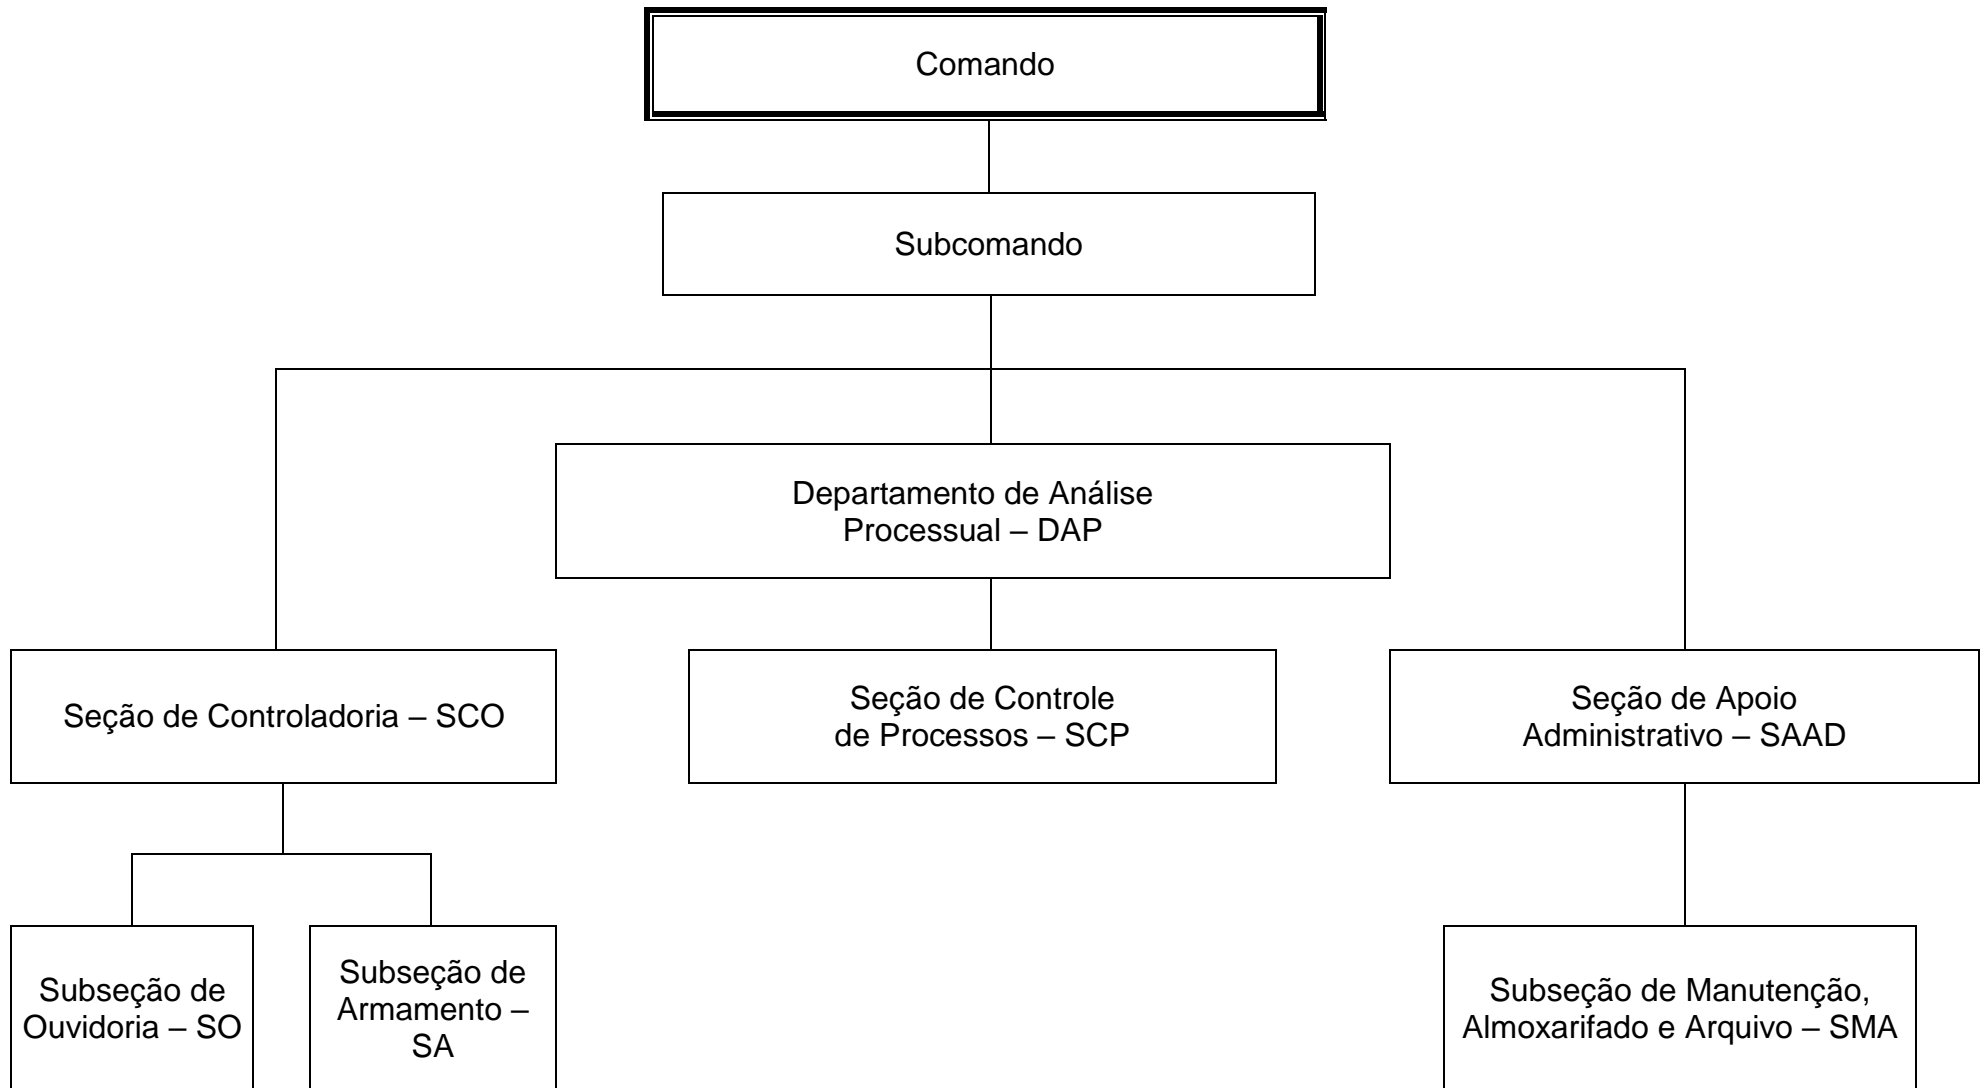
Comando

Subcomando

Departamento de Análise Processual – DAP

Seção de Controladoria – SCO

Seção de Controle de Processos – SCP

Seção de Apoio Administrativo – SAAD

Subseção de Ouvidoria – SO

Subseção de Armamento – SA

Subseção de Manutenção, Almoxarifado e Arquivo – SMA